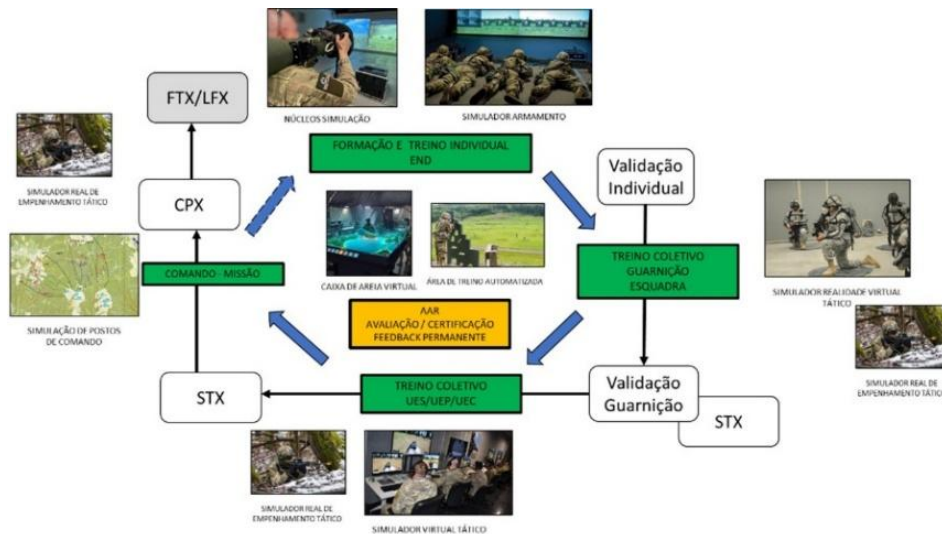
NÚCLEOS SIMULAÇÃO

SIMULADOR ARMAMENTO

FTX/LFX

SIMULADOR REAL DE EMPENHAMENTO TÁTICO

CPX

FORMAÇÃO E TREINO INDIVIDUAL END

Validação Individual

CAIXA DE AREIA VIRTUAL

ÁREA DE TREINO AUTOMATIZADA

COMANDO - MISSÃO

SIMULAÇÃO DE POSTOS DE COMANDO

TREINO COLETIVO GUARNIÇÃO ESQUADRA

SIMULADOR REALIDADE VIRTUAL TÁTICO

AAR
AVALIAÇÃO / CERTIFICAÇÃO
FEEDBACK PERMANENTE

SIMULADOR REAL DE EMPENHAMENTO TÁTICO

STX

TREINO COLETIVO UES/UEP/UEC

Validação Guarnição

STX

SIMULADOR REAL DE EMPENHAMENTO TÁTICO

SIMULADOR VIRTUAL TÁTICO